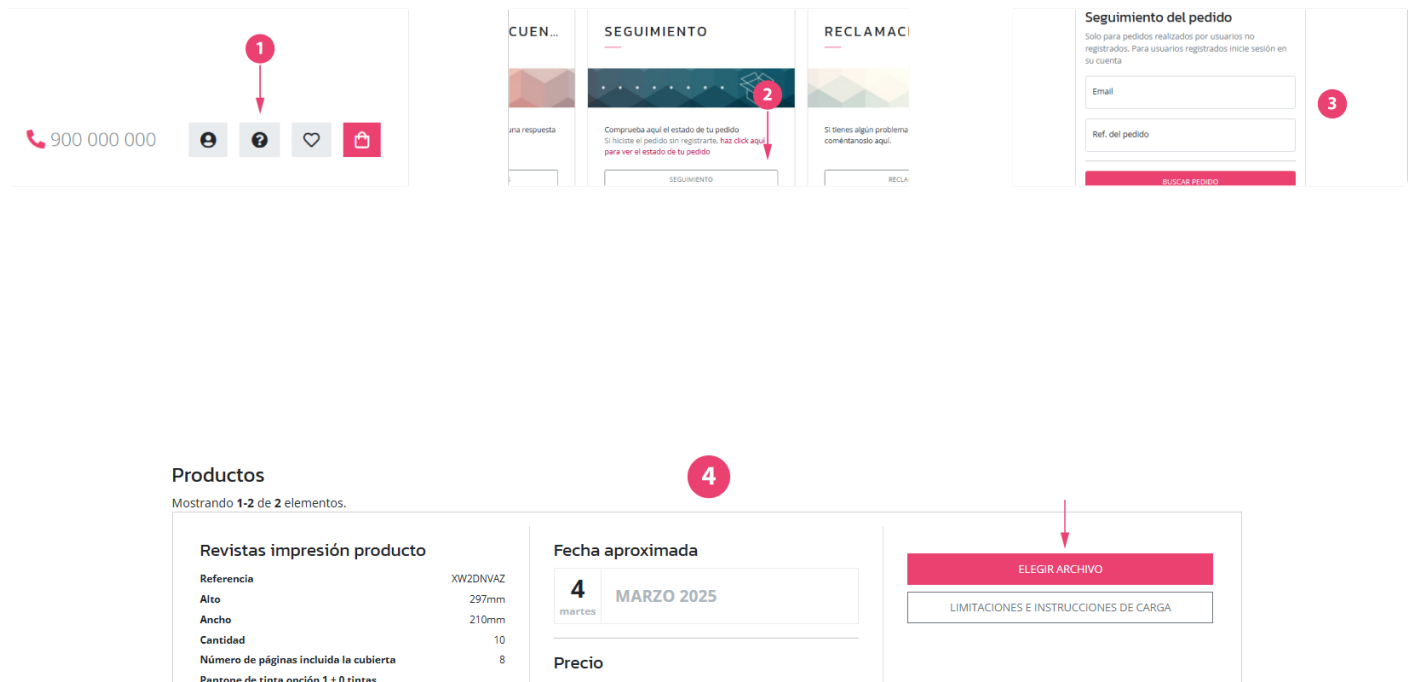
1

900 000 000

CUEN

una respuesta

SEGUIMIENTO

2

Comprueba aquí el estado de tu pedido
Si hiciste el pedido sin registrarte, haz click aquí para ver el estado de tu pedido

SEGUIMIENTO

RECLAMAC

Si tienes algún problema comentanoslo aquí.

RECLA

Seguimiento del pedido
Solo para pedidos realizados por usuarios no registrados. Para usuarios registrados inicie sesión en su cuenta

Email

Ref. del pedido

BUSCAR PEDIDO

3

Productos

4

Mostrando 1-2 de 2 elementos.

Revistas impresión producto

| | |
|---|---|
| Referencia | XW2DNVAZ |
| Alto | 297mm |
| Ancho | 210mm |
| Cantidad | 10 |
| Número de páginas incluida la cubierta | 8 |
| Pantone de tinta opción 1 + 0 tintas | |

Fecha aproximada

4
martes
MARZO 2025

Precio

ELEGIR ARCHIVO

LIMITACIONES E INSTRUCCIONES DE CARGA